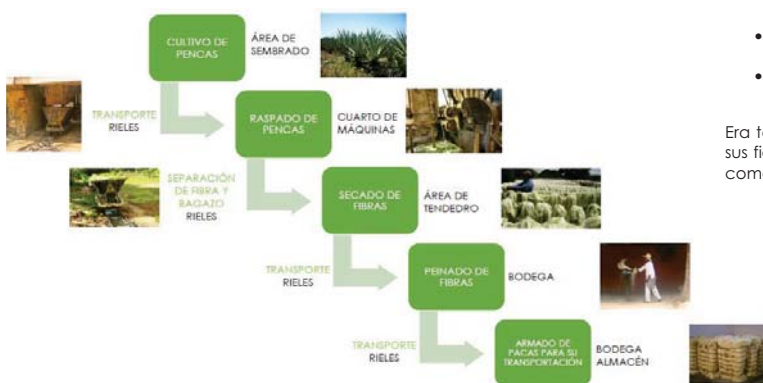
CULTIVO DE PENCAS
ÁREA DE SEMBRADO

TRANSPORTE
RIELES

RASPADO DE PENCAS
CUARTO DE MÁQUINAS

SEPARACIÓN DE FIBRA Y BAGAZO
RIELES

SECADO DE FIBRAS
ÁREA DE TENDEDRO

TRANSPORTE
RIELES

PEINADO DE FIBRAS
BODEGA

TRANSPORTE
RIELES

ARMADO DE PACAS PARA SU TRANSPORTACIÓN
BODEGA ALMACÉN

•
•

Era t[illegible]
sus fi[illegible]
com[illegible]